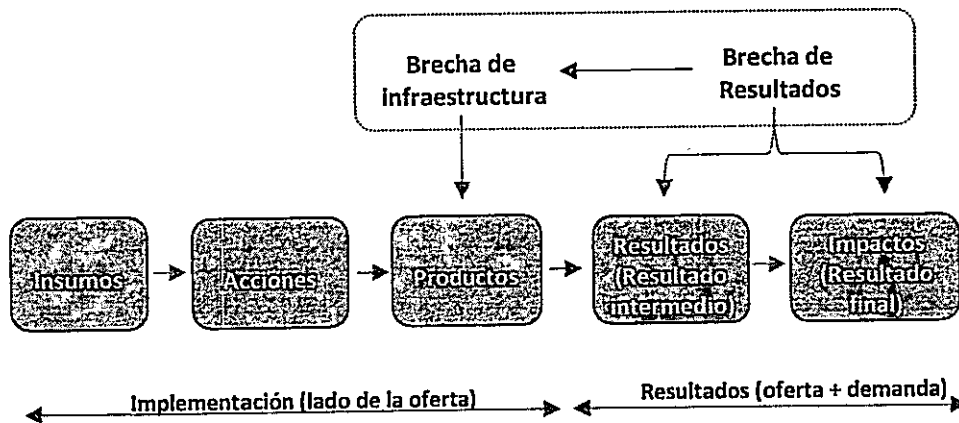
Brecha de Infraestructura

Brecha de Resultados

Insumos

Acciones

Productos

Resultados (Resultado intermedio)

Impactos (Resultado final)

Implementación (lado de la oferta)

Resultados (oferta + demanda)